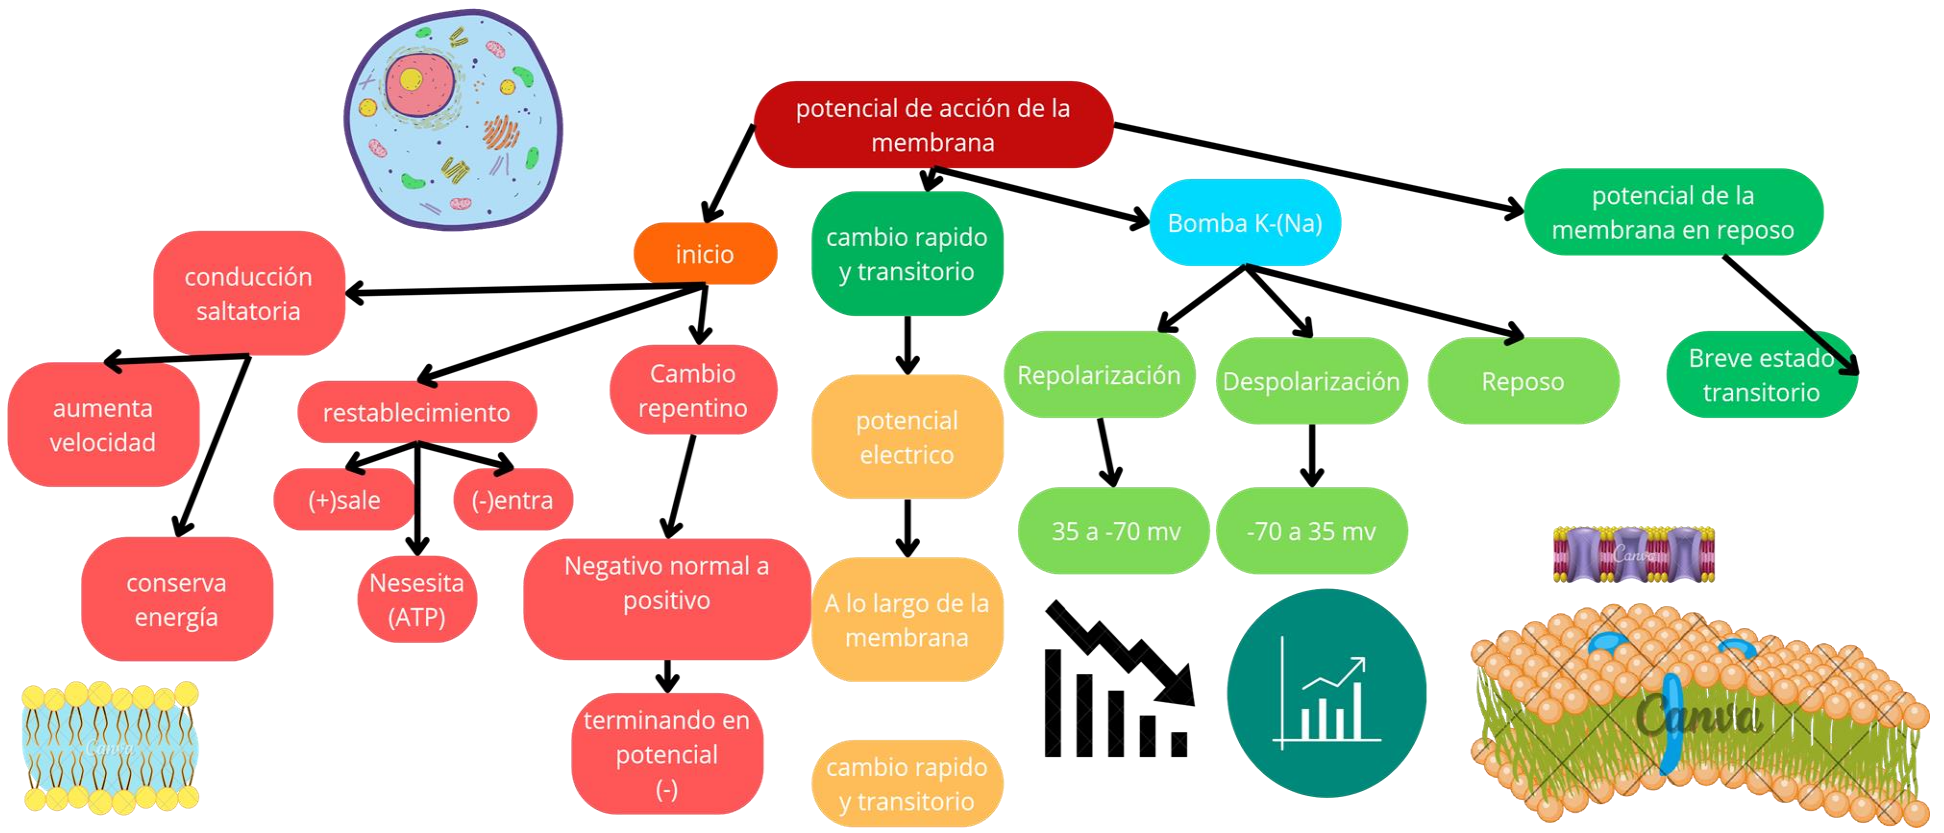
potencial de acción de la membrana

inicio

cambio rapido y transitorio

Bomba K-(Na)

potencial de la membrana en reposo

conducción saltatoria

aumenta velocidad

conserva energía

restablecimiento

(+)sale

(-)entra

Nesesita (ATP)

Cambio repentino

Negativo normal a positivo

terminando en potencial (-)

potencial electrico

A lo largo de la membrana

cambio rapido y transitorio

Repolarización

35 a -70 mv

Despolarización

-70 a 35 mv

Reposo

Breve estado transitorio

Canva

Canva

Canva